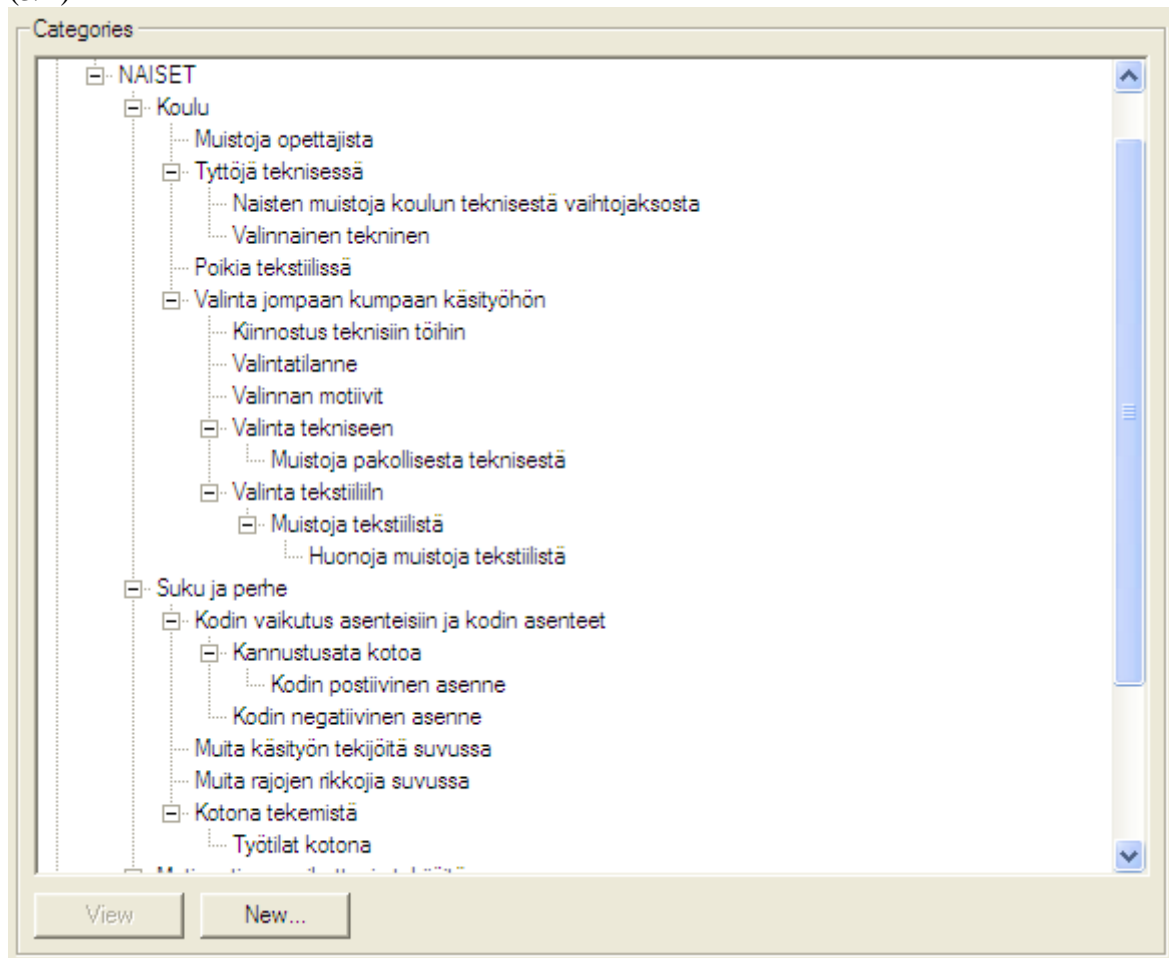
Categories

NAISET
Koulu
Muistoja opettajista
Tyttöjä teknisessä
Naisten muistoja koulun teknisestä vaihtojaksosta
Valinnainen tekninen
Poikia tekstiilissä
Valinta jompaan kumpaan käsityöhön
Kiinnostus teknisiin töihin
Valintatilanne
Valinnan motiivit
Valinta tekniseen
Muistoja pakollisesta teknisestä
Valinta tekstiiliin
Muistoja tekstiilistä
Huonoja muistoja tekstiilistä
Suku ja perhe
Kodin vaikutus asenteisiin ja kodin asenteet
Kannustusata kotoa
Kodin postiivinen asenne
Kodin negatiivinen asenne
Muita käsityön tekijöitä suvussa
Muita rajojen rikkojia suvussa
Kotona tekemistä
Työtilat kotona
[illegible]

View
New...